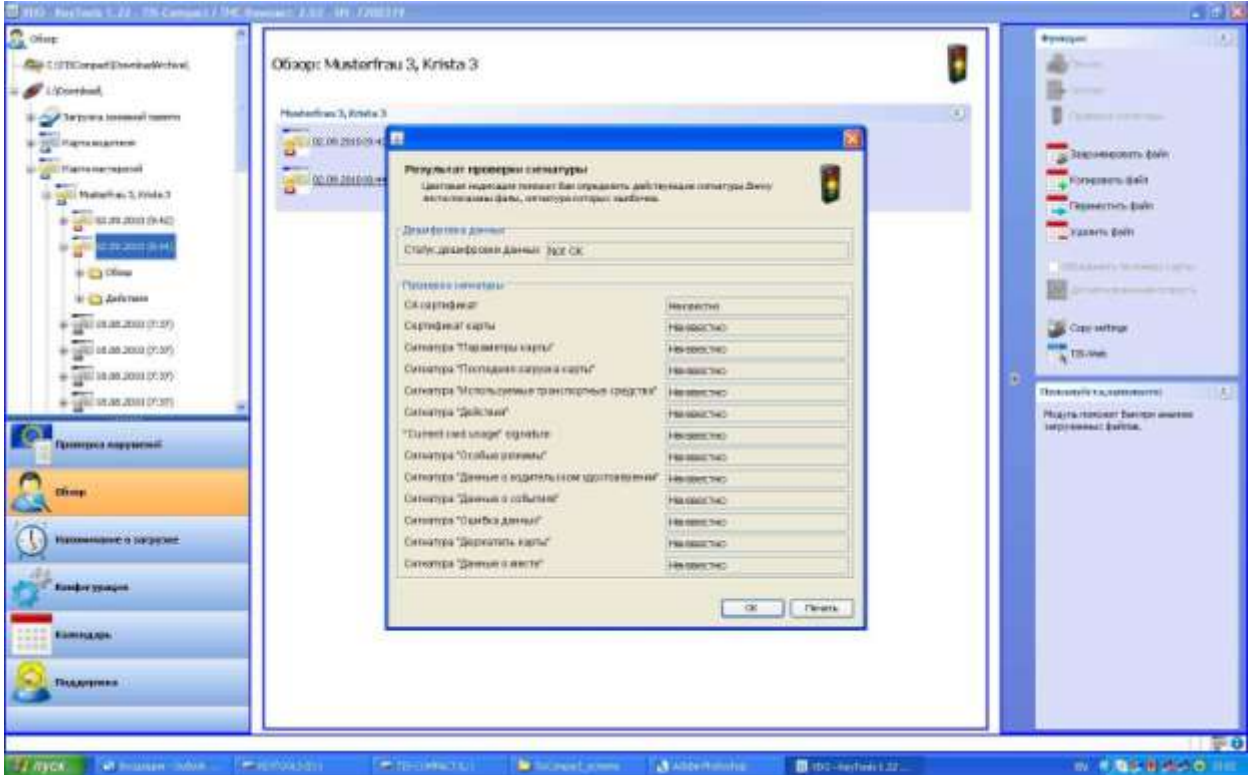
VDO - KeyTools 1.22 - TIS Compact / TMC Remote 2.22 - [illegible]

Обзор
C:\TISCompact\Download\Archive\
I:\Download\
Загрузка внешней памяти
Карты водителя
Карты мастерской
Musterfrau 3, Krista 3
02.09.2010 (9:42)
02.09.2010 (9:44)
Обзор
Действия
18.08.2010 (7:37)
18.08.2010 (7:37)
18.08.2010 (7:37)
18.08.2010 (7:37)

Проверка нарушений
Обзор
Напоминание о загрузке
Конфигурация
Календарь
Поддержка

Обзор: Musterfrau 3, Krista 3

Musterfrau 3, Krista 3
02.09.2010 09:42
02.09.2010 09:44

Результат проверки сигнатуры
Цветовая индикация поможет Вам определить действующие сигнатуры. Вежу восстановлены файлы, сигнатура которых ошибочна.

Дешифровка данных
Статус дешифровки данных: Not OK

Проверка сигнатуры
| | |
|---|---|
| CA сертификат | Неизвестно |
| Сертификат карты | Неизвестно |
| Сигнатура "Параметры карты" | Неизвестно |
| Сигнатура "Последняя загрузка карты" | Неизвестно |
| Сигнатура "Используемые транспортные средства" | Неизвестно |
| Сигнатура "Действия" | Неизвестно |
| "Current card usage" signature | Неизвестно |
| Сигнатура "Особые условия" | Неизвестно |
| Сигнатура "Данные о водительском удостоверении" | Неизвестно |
| Сигнатура "Данные о событиях" | Неизвестно |
| Сигнатура "Ошибка данных" | Неизвестно |
| Сигнатура "Держатель карты" | Неизвестно |
| Сигнатура "Данные о месте" | Неизвестно |

OK
Печать

Функции
Печать
Экспорт
Проверка сигнатуры
Заархивировать файл
Копировать файл
Переместить файл
Удалить файл
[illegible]
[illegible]
Copy settings
TIS-Web

Пояснительная записка
Модуль поможет Вам при анализе загруженных файлов.

пуск